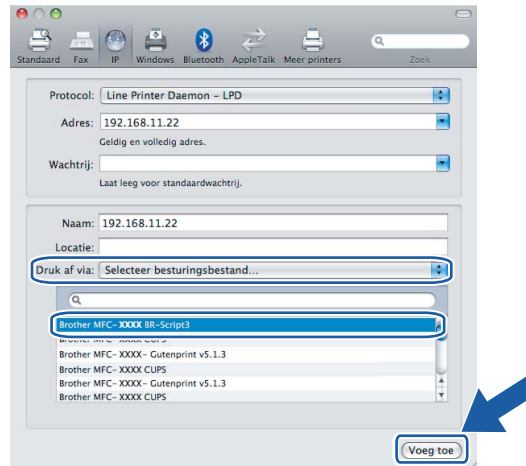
Standaard Fax IP Windows Bluetooth AppleTalk Meer printers Zoek

Protocol: Line Printer Daemon – LPD

Adres: 192.168.11.22

Geldig en volledig adres.

Wachtrij:

Laat leeg voor standaardwachtrij.

Naam: 192.168.11.22

Locatie:

Druk af via: Selecteer besturingsbestand...

Brother MFC- XXXX BR-Script3
Brother MFC- XXXX CUPS
Brother MFC- XXXX- Gutenprint v5.1.3
Brother MFC- XXXX CUPS
Brother MFC- XXXX- Gutenprint v5.1.3
Brother MFC- XXXX CUPS

Voeg toe